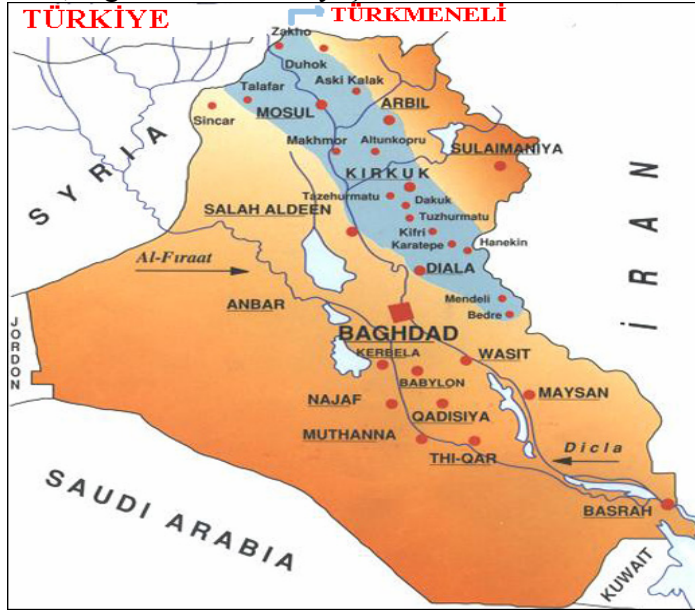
TÜRKİYE
TÜRKMENELİ
Zakho
Duhok
Aski Kalak
Talafar
MOSUL
ARBIL
Sincar
Makhmor
Altunkopru
SULAIMANIYA
SYRIA
KIRKUK
Tazehurmatu
Dakuk
SALAH ALDEEN
Tuzhurmatu
Kifri
Karatepe
Hanekin
IRAN
Al-Fıraat
DIALA
ANBAR
Mendeli
Bedre
JORDON
BAGHDAD
KERBELA
WASIT
BABYLON
NAJAF
MAYSAN
QADISIYA
MUTHANNA
Dicla
THI-QAR
SAUDI ARABIA
BASRAH
KUWAIT